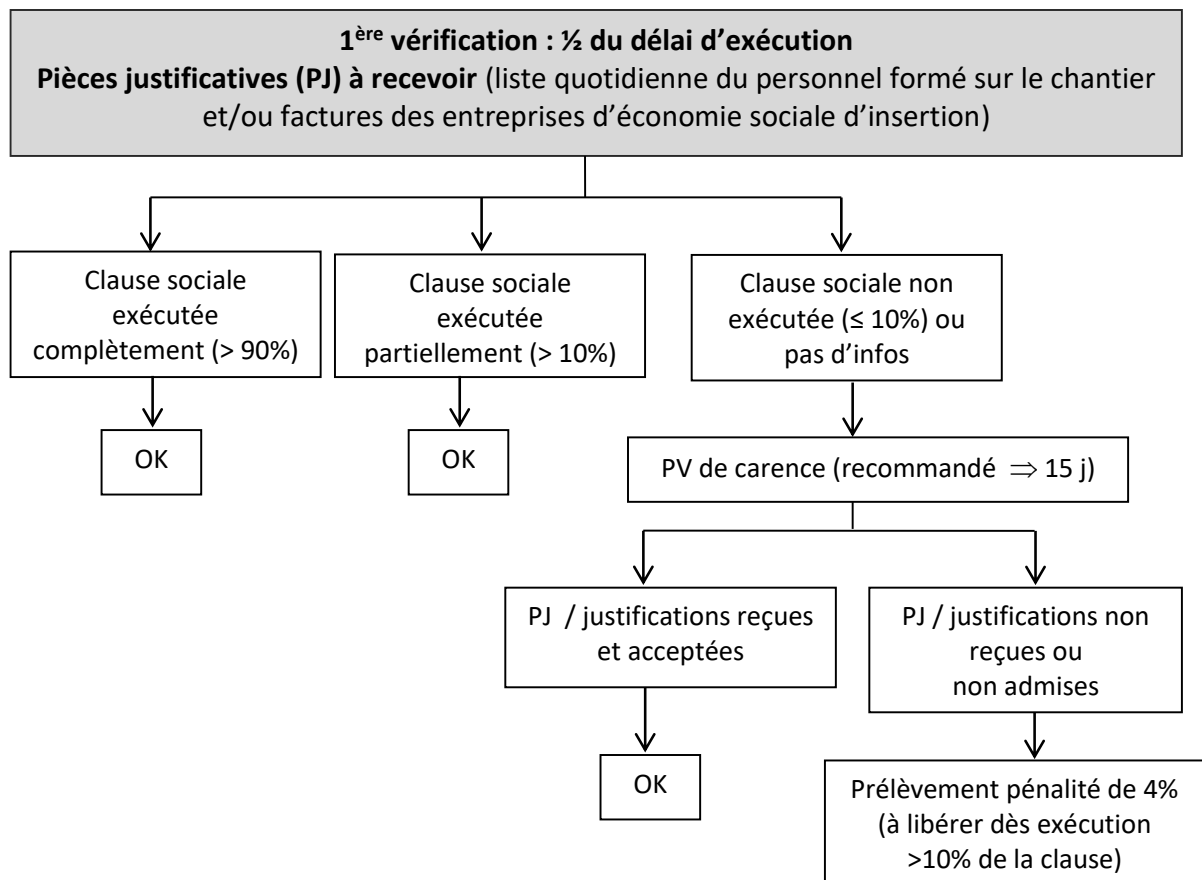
**1$^{ère}$ vérification : ½ du délai d'exécution**
**Pièces justificatives (PJ) à recevoir** (liste quotidienne du personnel formé sur le chantier et/ou factures des entreprises d'économie sociale d'insertion)

Clause sociale exécutée complètement (> 90%)

OK

Clause sociale exécutée partiellement (> 10%)

OK

Clause sociale non exécutée (≤ 10%) ou pas d'infos

PV de carence (recommandé $\Rightarrow$ 15 j)

PJ / justifications reçues et acceptées

OK

PJ / justifications non reçues ou non admises

Prélèvement pénalité de 4% (à libérer dès exécution >10% de la clause)